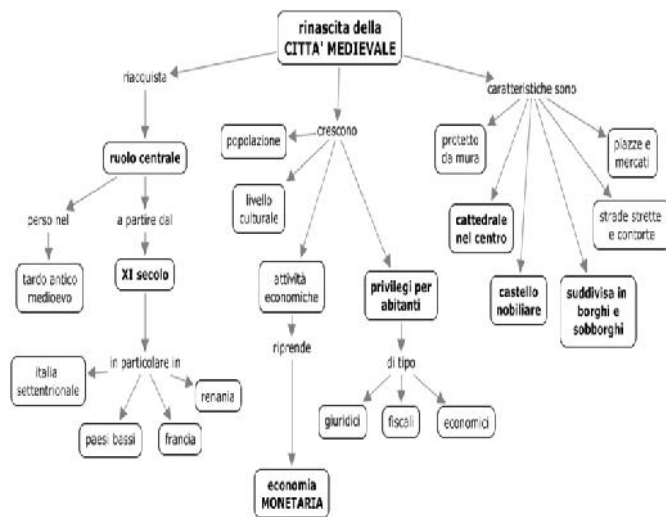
rinascita della CITTA' MEDIEVALE

riacquista

ruolo centrale

perso nel

tardo antico medioevo

a partire dal

XI secolo

in particolare in

italia settentrionale

renania

paesi bassi

francia

crescono

popolazione

livello culturale

attività economiche

riprende

economia MONETARIA

privilegi per abitanti

di tipo

giuridici

fiscali

economici

caratteristiche sono

protetta da mura

piazze e mercati

cattedrale nel centro

strade strette e contorte

castello nobiliare

suddivisa in borghi e sobborghi